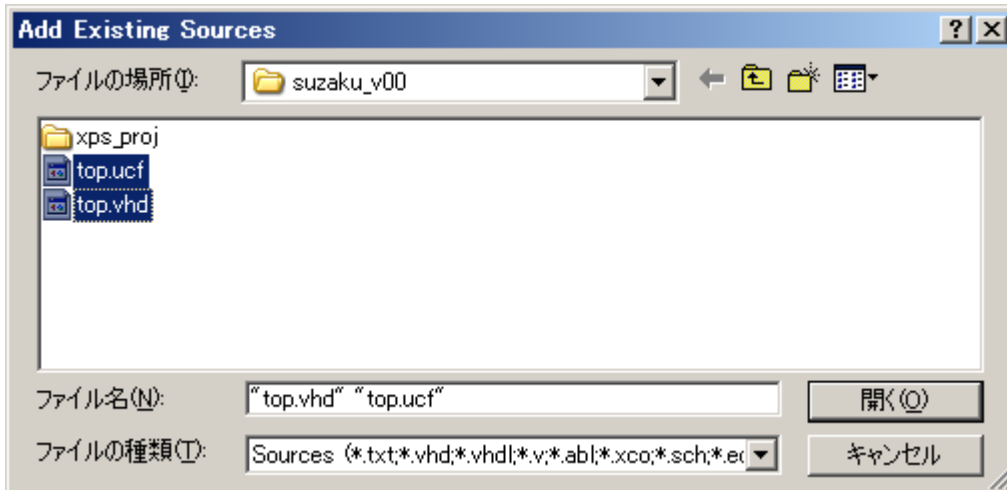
Add Existing Sources

? X

ファイルの場所(I): suzaku_v00

xps_proj
top.ucf
top.vhd

ファイル名(N): "top.vhd" "top.ucf"

開く(O)

ファイルの種類(T): Sources (*.txt;*.vhd;*.vhdl;*.v;*.abl;*.xco;*.sch;*.e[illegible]

キャンセル